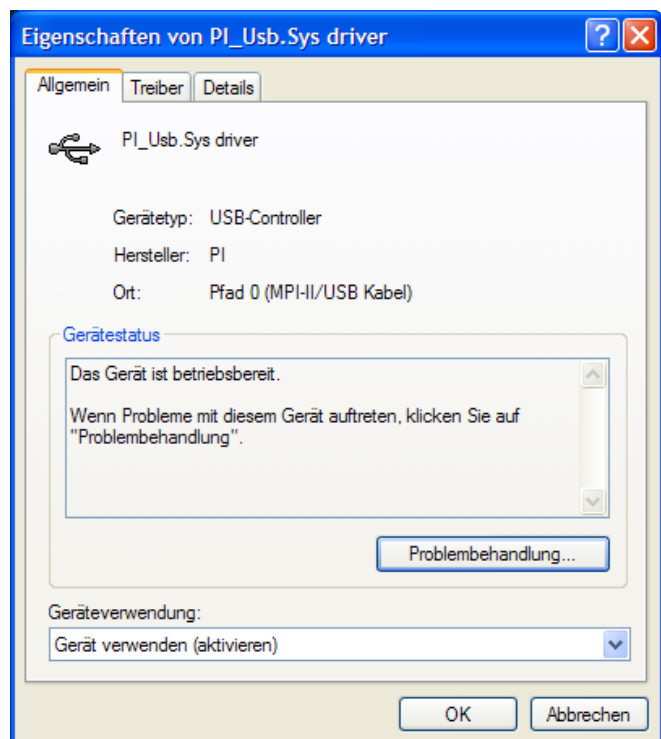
Eigenschaften von PI_Usb.Sys driver

Allgemein | Treiber | Details

PI_Usb.Sys driver

Gerätetyp: USB-Controller

Hersteller: PI

Ort: Pfad 0 (MPI-II/USB Kabel)

Gerätestatus

Das Gerät ist betriebsbereit.

Wenn Probleme mit diesem Gerät auftreten, klicken Sie auf "Problembehandlung".

Problembehandlung...

Geräteverwendung:

Gerät verwenden (aktivieren)

OK

Abbrechen